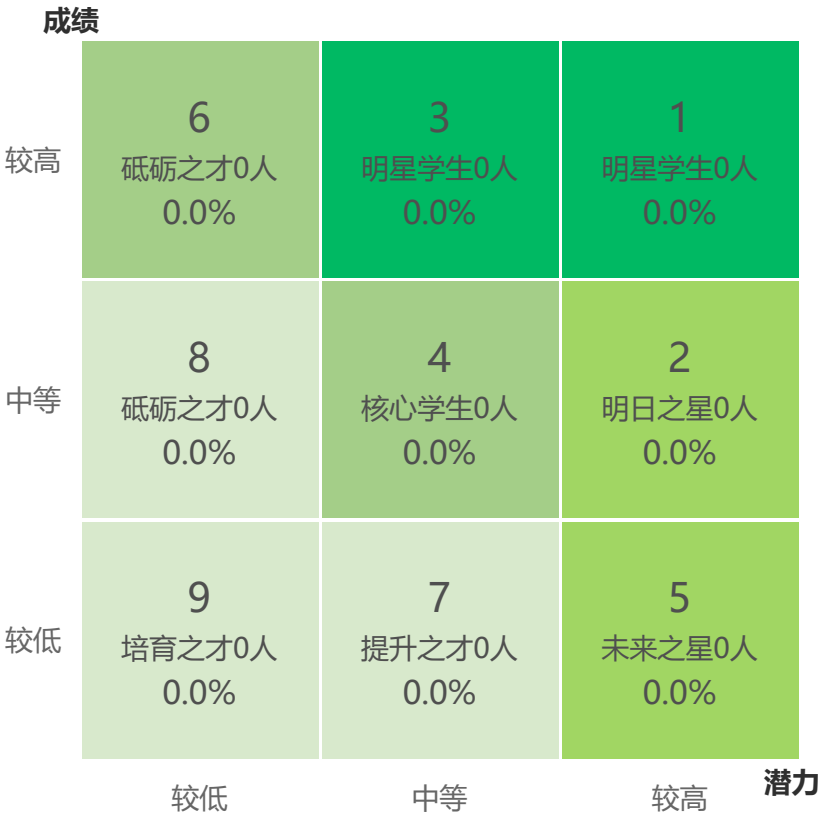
成绩

较高

6
砥砺之才0人
0.0%

3
明星学生0人
0.0%

1
明星学生0人
0.0%

中等

8
砥砺之才0人
0.0%

4
核心学生0人
0.0%

2
明日之星0人
0.0%

较低

9
培育之才0人
0.0%

7
提升之才0人
0.0%

5
未来之星0人
0.0%

较低

中等

较高

潜力